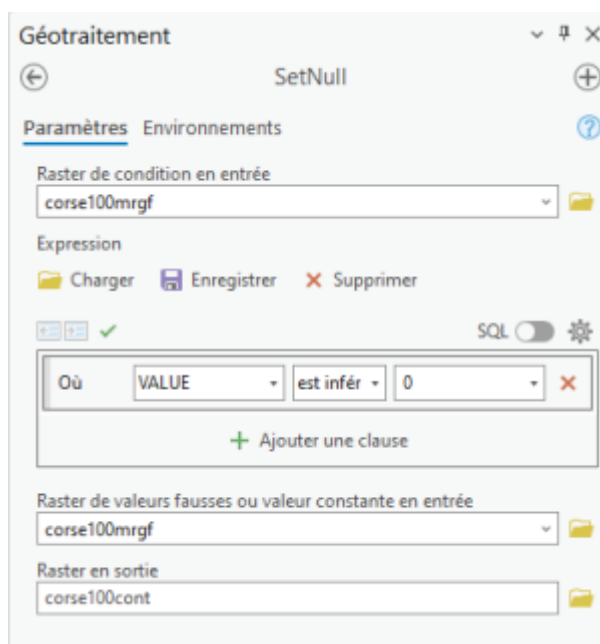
Géotraitement

SetNull

Paramètres Environnements

Raster de condition en entrée

corse100mrgf

Expression

Charger Enregistrer Supprimer

SQL

Où VALUE est infér 0

Ajouter une clause

Raster de valeurs fausses ou valeur constante en entrée

corse100mrgf

Raster en sortie

corse100cont